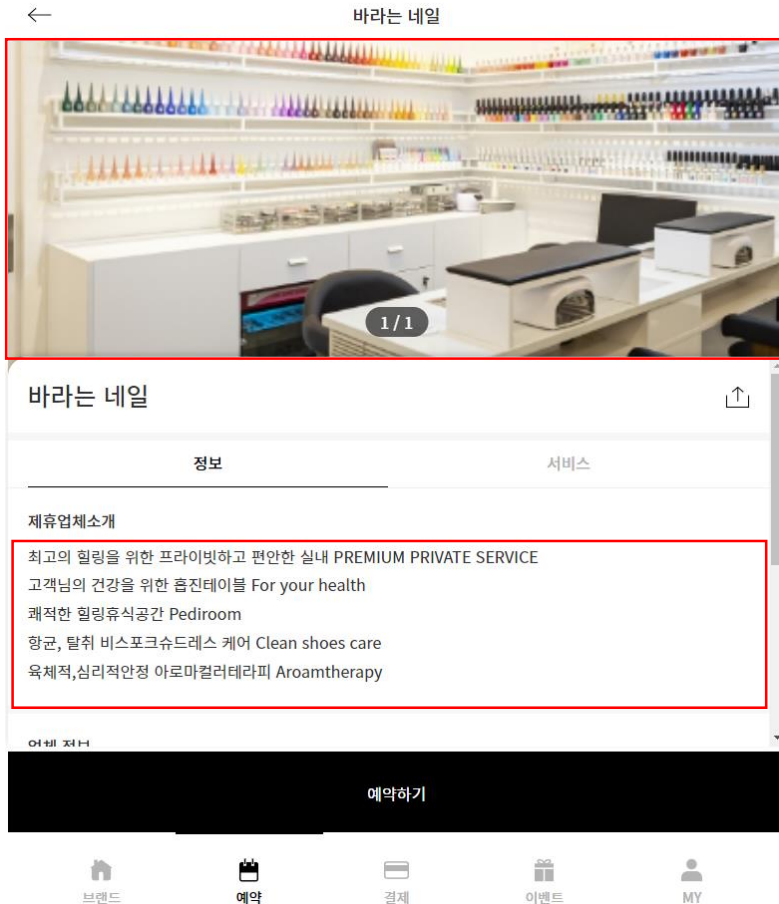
←
바라는 네일

1 / 1

바라는 네일

정보
서비스

제휴업체소개

최고의 힐링을 위한 프라이빗하고 편안한 실내 PREMIUM PRIVATE SERVICE
고객님의 건강을 위한 흡진테이블 For your health
쾌적한 힐링휴식공간 Pediroom
항균, 탈취 비스포크슈드레스 케어 Clean shoes care
육체적,심리적안정 아로마컬러테라피 Aroamtherapy

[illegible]

예약하기

브랜드
예약
결제
이벤트
MY